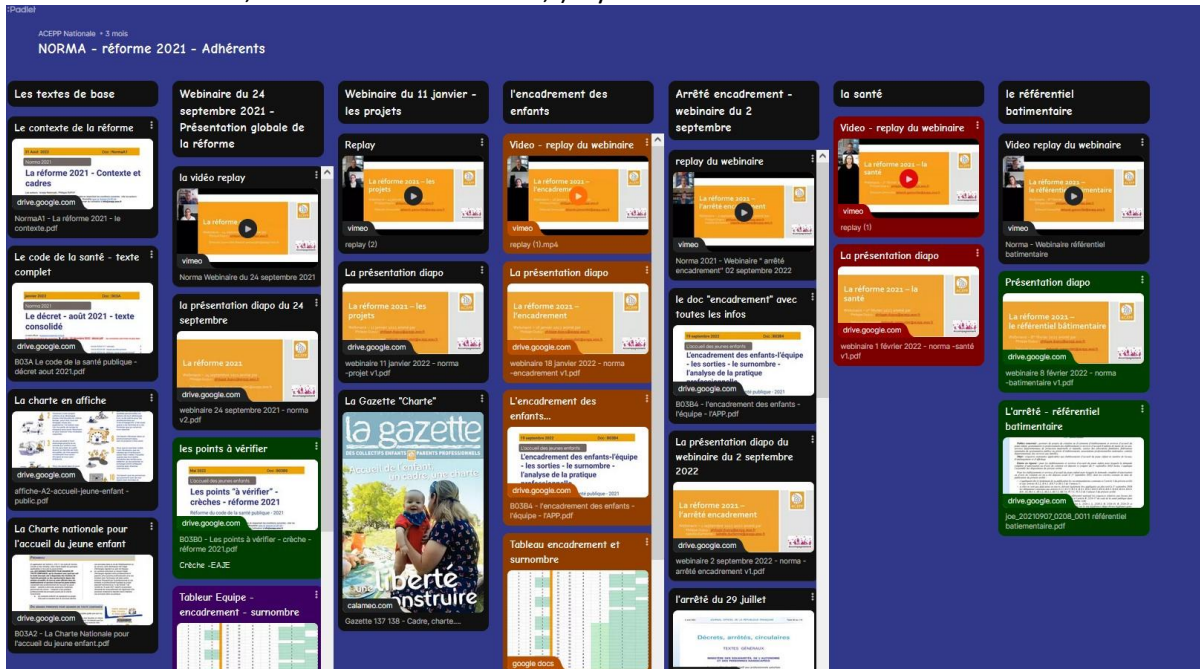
Padlet

ACEPP Nationale • 3 mois
NORMA - réforme 2021 - Adhérents

Les textes de base

Le contexte de la réforme
Norma 2021
La réforme 2021 - Contexte et cadres
drive.google.com
NormaA1 - La réforme 2021 - le contexte.pdf

Le code de la santé - texte complet
Norma 2021
Le décret - août 2021 - texte consolidé
drive.google.com
B03A Le code de la santé publique - décret aout 2021.pdf

La charte en affiche
drive.google.com
affiche-A2-accueil-jeune-enfant-public.pdf

La Charte nationale pour l'accueil du jeune enfant
drive.google.com
B03A2 - La Charte Nationale pour l'accueil du jeune enfant.pdf

Webinaire du 24 septembre 2021 - Présentation globale de la réforme

la vidéo replay
La réforme 2021
vimeo
Norma Webinaire du 24 septembre 2021

la présentation diapo du 24 septembre
La réforme 2021
drive.google.com
webinaire 24 septembre 2021 - norma v2.pdf

les points à vérifier
Les points "à vérifier" - crèches - réforme 2021
drive.google.com
B03B0 - Les points à vérifier - crèche - réforme 2021.pdf
Crèche -EAJE

Tableur Equipe - encadrement - surnombre

Webinaire du 11 janvier - les projets

Replay
La réforme 2021 - les projets
vimeo
replay (2)

La présentation diapo
La réforme 2021 - les projets
drive.google.com
webinaire 11 janvier 2022 - norma -projet v1.pdf

La Gazette "Charte"
la gazette
Accueil de l'enfant un cadre, une charte
Une liberté à construire
calameo.com
Gazette 137 138 - Cadre, charte....

l'encadrement des enfants

Video - replay du webinaire
La réforme 2021 - l'encadrement
vimeo
replay (1).mp4

La présentation diapo
La réforme 2021 - l'encadrement
drive.google.com
webinaire 18 janvier 2022 - norma -encadrement v1.pdf

L'encadrement des enfants...
L'encadrement des enfants-l'équipe - les sorties - le surnombre - l'analyse de la pratique professionnelle
drive.google.com
B03B4 - l'encadrement des enfants - l'équipe - l'APP.pdf

Tableau encadrement et surnombre
google docs

Arrêté encadrement - webinaire du 2 septembre

replay du webinaire
La réforme 2021 - l'arrêté encadrement
vimeo
Norma 2021 - Webinaire " arrêté encadrement" 02 septembre 2022

le doc "encadrement" avec toutes les infos
L'encadrement des enfants-l'équipe - les sorties - le surnombre - l'analyse de la pratique professionnelle
drive.google.com
B03B4 - l'encadrement des enfants - l'équipe - l'APP.pdf

La présentation diapo du webinaire du 2 septembre 2022
La réforme 2021 - l'arrêté encadrement
drive.google.com
webinaire 2 septembre 2022 - norma - arrêté encadrement v1.pdf

l'arrêté du 29 juillet
Décrets, arrêtés, circulaires
TEXTES GÉNÉRAUX

la santé

Video - replay du webinaire
La réforme 2021 - la santé
vimeo
replay (1)

La présentation diapo
La réforme 2021 - la santé
drive.google.com
webinaire 1 février 2022 - norma -santé v1.pdf

le référentiel batimentaire

Video replay du webinaire
La réforme 2021 - le référentiel batimentaire
vimeo
Norma - Webinaire référentiel batimentaire

Présentation diapo
La réforme 2021 - le référentiel batimentaire
drive.google.com
webinaire 8 février 2022 - norma -batimentaire v1.pdf

L'arrêté - référentiel batimentaire
drive.google.com
joe_20210907_0208_0011 référentiel batimentaire.pdf